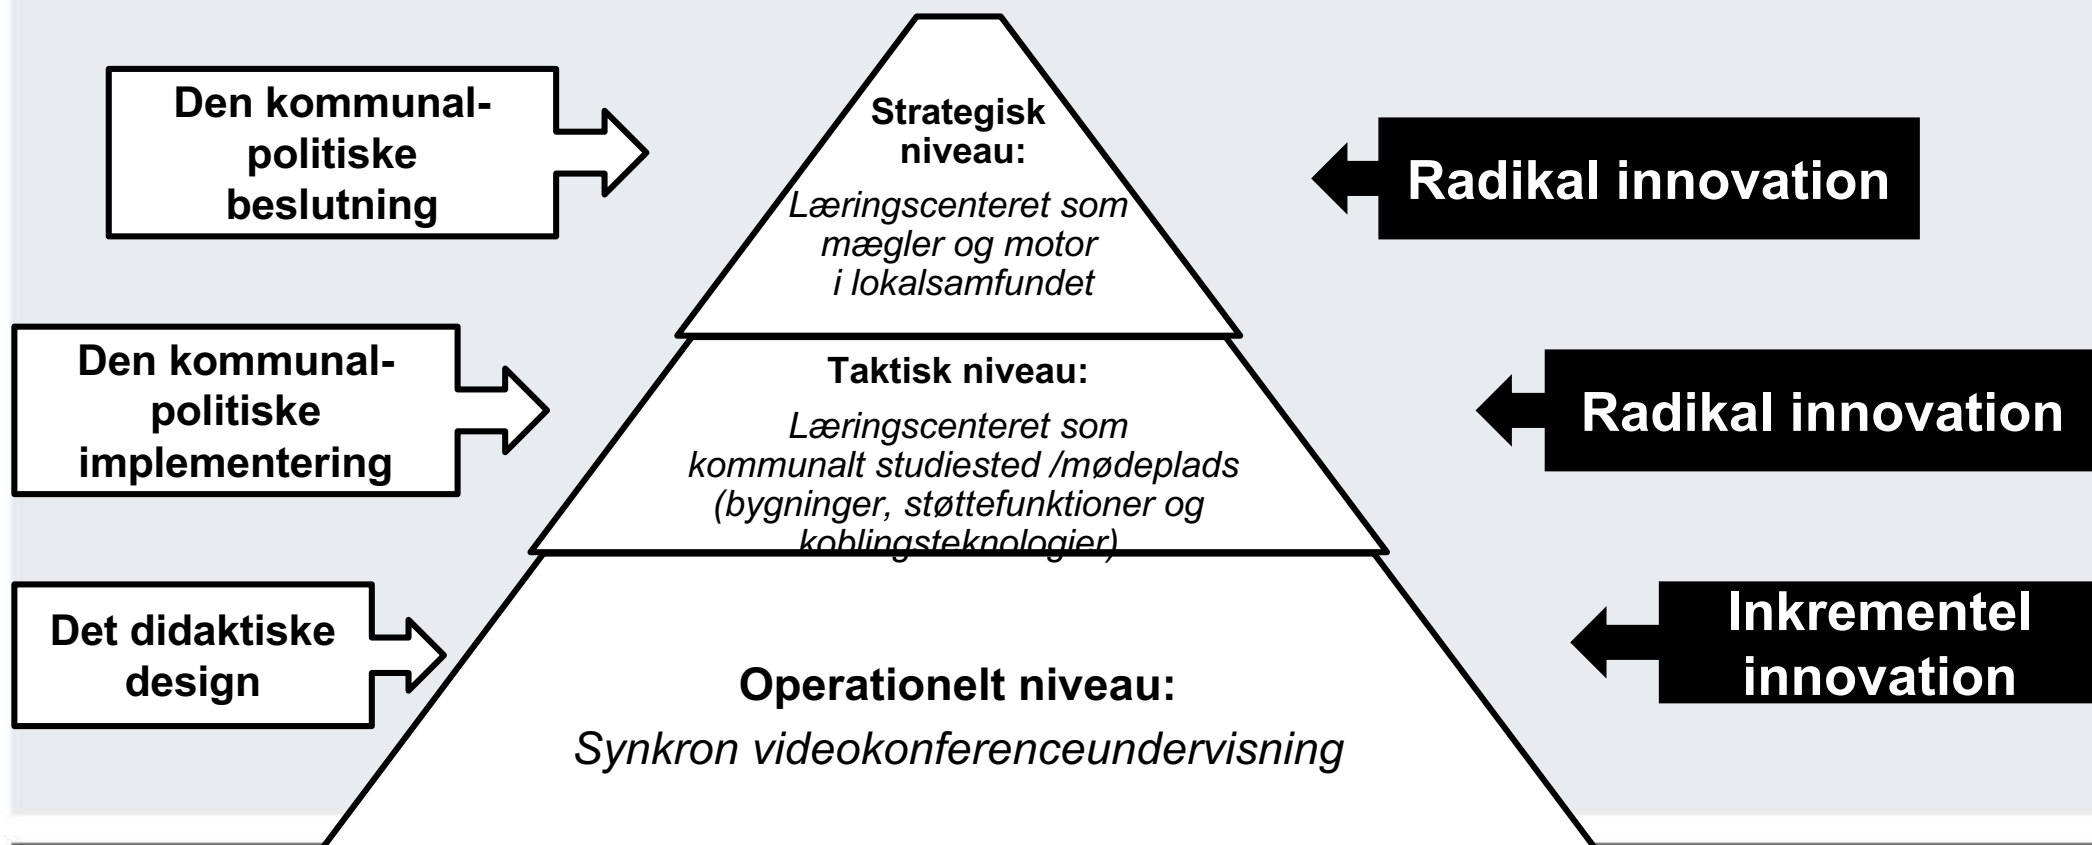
Den kommunal-politiske beslutning

Strategisk niveau:

Læringscenteret som mægler og motor i lokalsamfundet

Radikal innovation

Den kommunal-politiske implementering

Taktisk niveau:

Læringscenteret som kommunalt studiested /mødeplads (bygninger, støttefunktioner og koblingsteknologier)

Radikal innovation

Det didaktiske design

Operationelt niveau:

Synkron videokonferenceundervisning

Inkrementel innovation